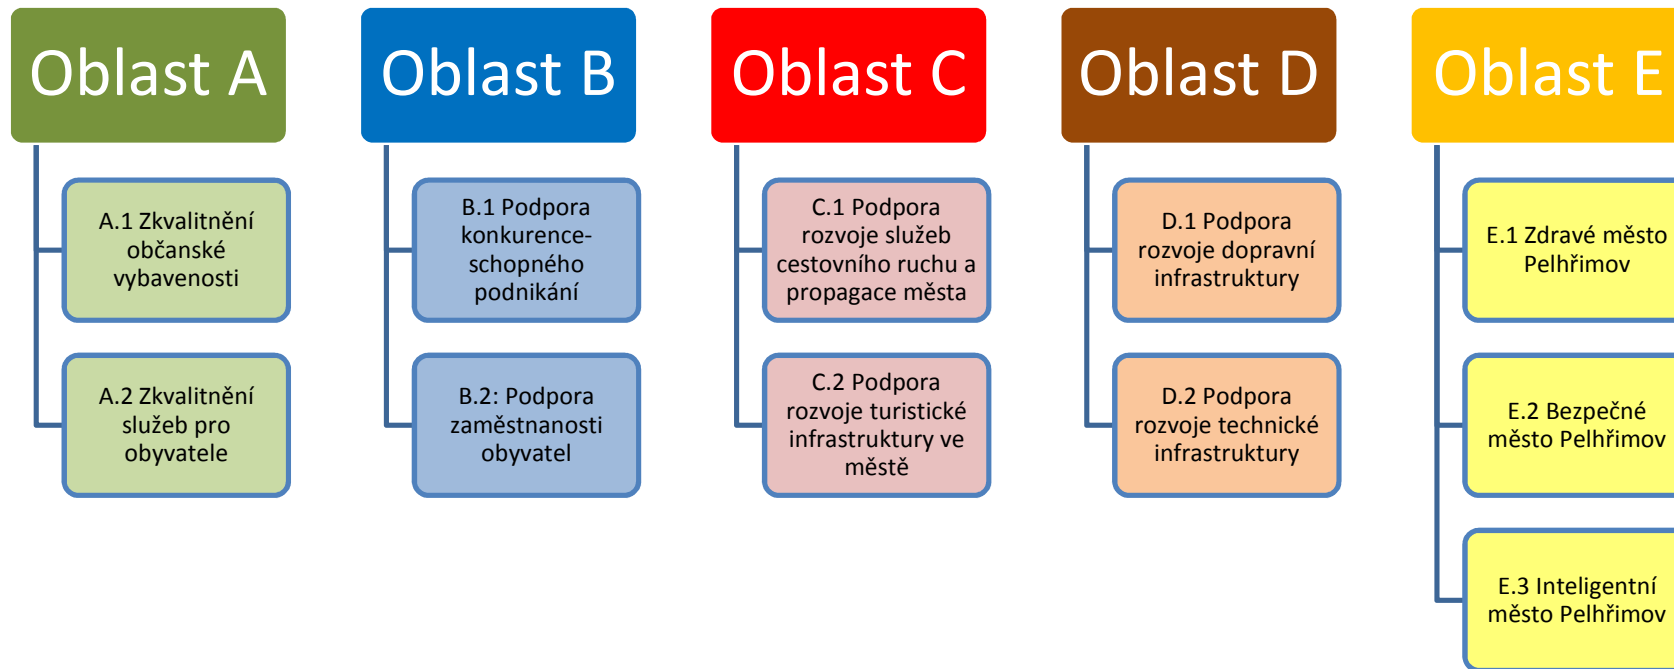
Oblast A

A.1 Zkvalitnění občanské vybavenosti

A.2 Zkvalitnění služeb pro obyvatele

Oblast B

B.1 Podpora konkurenceschopného podnikání

B.2: Podpora zaměstnanosti obyvatel

Oblast C

C.1 Podpora rozvoje služeb cestovního ruchu a propagace města

C.2 Podpora rozvoje turistické infrastruktury ve městě

Oblast D

D.1 Podpora rozvoje dopravní infrastruktury

D.2 Podpora rozvoje technické infrastruktury

Oblast E

E.1 Zdravé město Pelhřimov

E.2 Bezpečné město Pelhřimov

E.3 Inteligentní město Pelhřimov